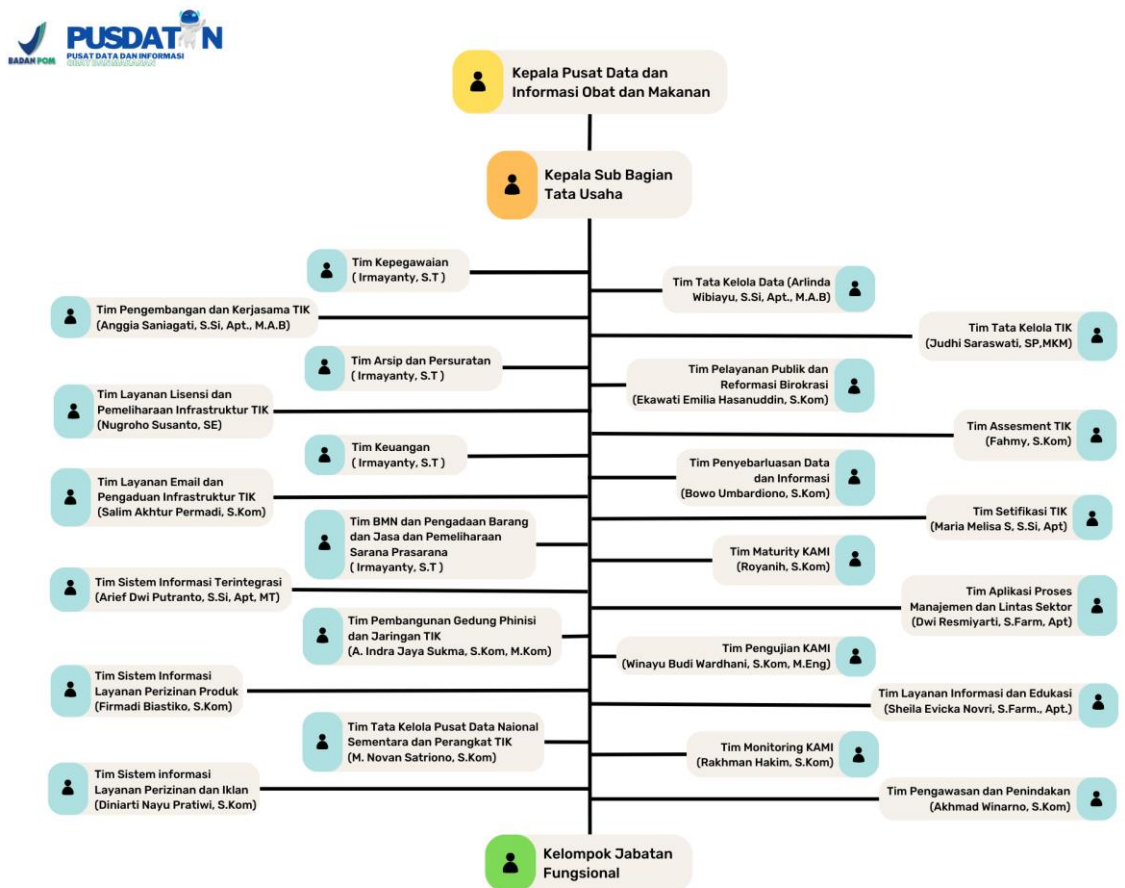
BADAN POM

PUSDATIN
PUSAT DATA DAN INFORMASI
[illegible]

Kepala Pusat Data dan Informasi Obat dan Makanan

Kepala Sub Bagian Tata Usaha

Tim Kepegawaian ( Irmayanty, S.T )

Tim Tata Kelola Data (Arlinda Wibiayu, S.Si, Apt., M.A.B)

Tim Pengembangan dan Kerjasama TIK (Anggia Saniagati, S.Si, Apt., M.A.B)

Tim Tata Kelola TIK (Judhi Saraswati, SP.MKM)

Tim Arsip dan Persuratan ( Irmayanty, S.T )

Tim Pelayanan Publik dan Reformasi Birokrasi (Ekawati Emilia Hasanuddin, S.Kom)

Tim Layanan Lisensi dan Pemeliharaan Infrastruktur TIK (Nugroho Susanto, SE)

Tim Assesment TIK (Fahmy, S.Kom)

Tim Keuangan ( Irmayanty, S.T )

Tim Penyebarluasan Data dan Informasi (Bowo Umbardiono, S.Kom)

Tim Layanan Email dan Pengaduan Infrastruktur TIK (Salim Akhtur Permadi, S.Kom)

Tim Setifikasi TIK (Maria Melisa S, S.Si, Apt)

Tim BMN dan Pengadaan Barang dan Jasa dan Pemeliharaan Sarana Prasarana ( Irmayanty, S.T )

Tim Maturity KAMI (Royanih, S.Kom)

Tim Sistem Informasi Terintegrasi (Arief Dwi Putranto, S.Si, Apt, MT)

Tim Aplikasi Proses Manajemen dan Lintas Sektor (Dwi Resmiyarti, S.Farm, Apt)

Tim Pembangunan Gedung Phinisi dan Jaringan TIK (A. Indra Jaya Sukma, S.Kom, M.Kom)

Tim Pengujian KAMI (Winayu Budi Wardhani, S.Kom, M.Eng)

Tim Sistem Informasi Layanan Perizinan Produk (Firmadi Biastiko, S.Kom)

Tim Layanan Informasi dan Edukasi (Sheila Evicka Novri, S.Farm., Apt.)

Tim Tata Kelola Pusat Data Naional Sementara dan Perangkat TIK (M. Novan Satriono, S.Kom)

Tim Monitoring KAMI (Rakhman Hakim, S.Kom)

Tim Sistem informasi Layanan Perizinan dan Iklan (Diniarti Nayu Pratiwi, S.Kom)

Tim Pengawasan dan Penindakan (Akhmad Winarno, S.Kom)

Kelompok Jabatan Fungsional